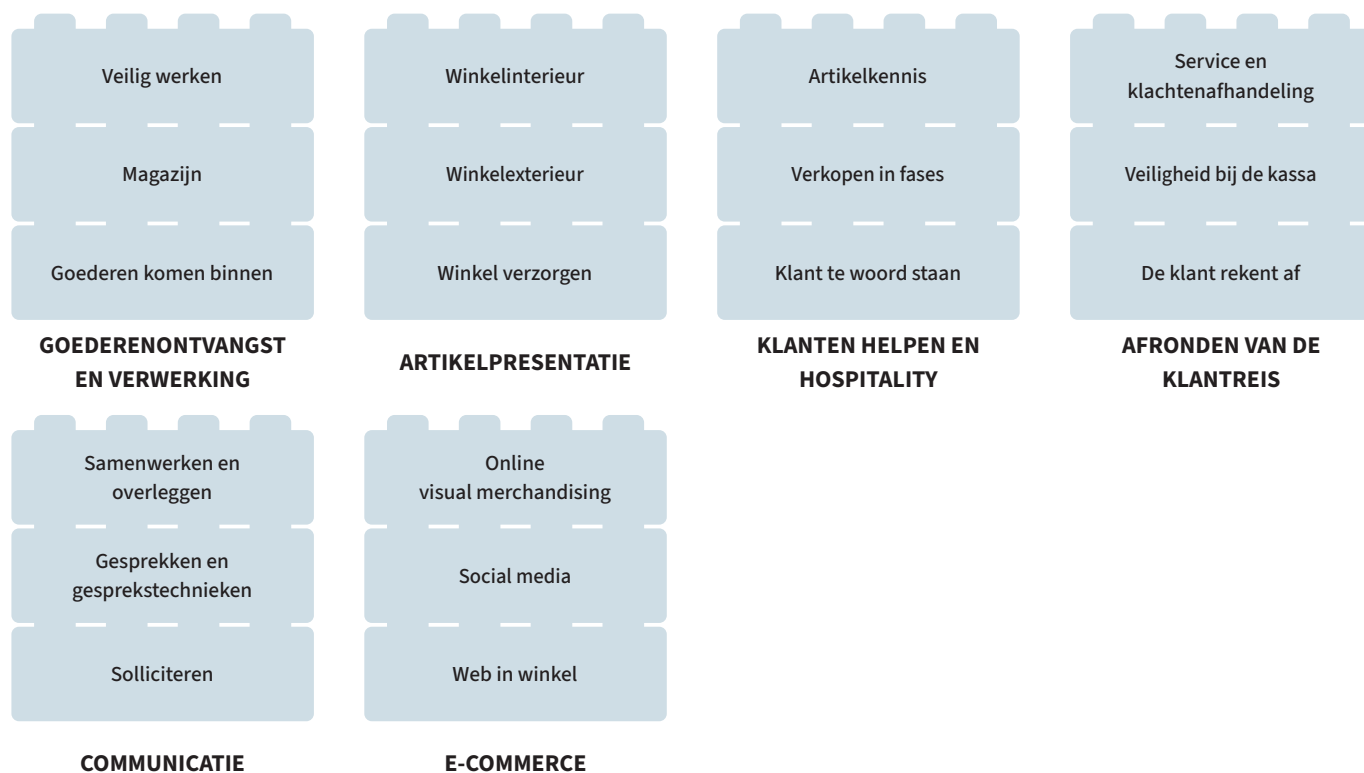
Veilig werken

Magazijn

Goederen komen binnen

GOEDERENONTVANGST EN VERWERKING

Winkelinterieur

Winkelexterieur

Winkel verzorgen

ARTIKELPRESENTATIE

Artikelkennis

Verkopen in fases

Klant te woord staan

KLANTEN HELPEN EN HOSPITALITY

Service en klachtenafhandeling

Veiligheid bij de kassa

De klant rekent af

AFRONDEN VAN DE KLANTREIS

Samenwerken en overleggen

Gesprekken en gesprekstechnieken

Solliciteren

COMMUNICATIE

Online visual merchandising

Social media

Web in winkel

E-COMMERCE